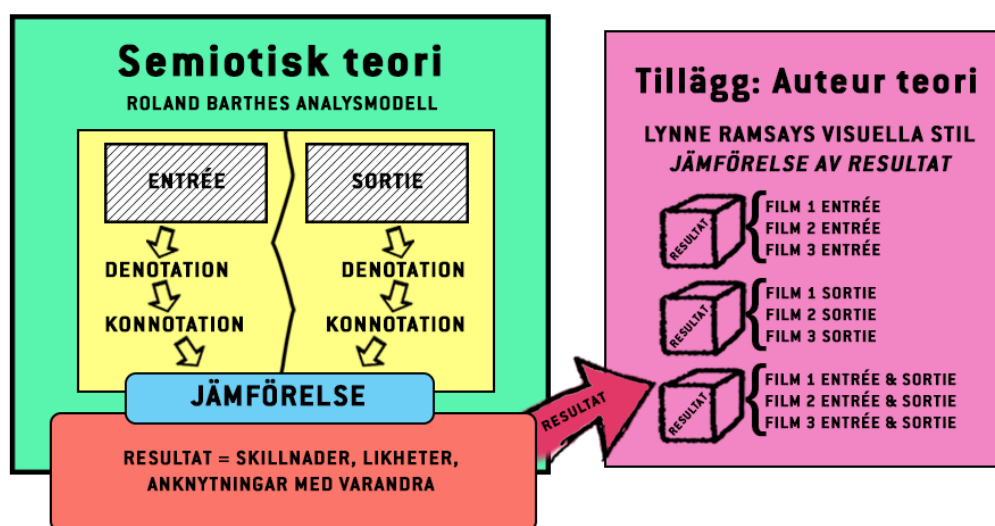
Semiotisk teori

ROLAND BARTHES ANALYSMODELL

ENTRÉE

DENOTATION

KONNOTATION

SORTIE

DENOTATION

KONNOTATION

JÄMFÖRELSE

RESULTAT = SKILLNADER, LIKHETER, ANKNYTNINGAR MED VARANDRA

RESULTAT

Tillägg: Auteur teori

LYNNE RAMSAYS VISUELLA STIL

JÄMFÖRELSE AV RESULTAT

RESULTAT

FILM 1 ENTRÉE
FILM 2 ENTRÉE
FILM 3 ENTRÉE

RESULTAT

FILM 1 SORTIE
FILM 2 SORTIE
FILM 3 SORTIE

RESULTAT

FILM 1 ENTRÉE & SORTIE
FILM 2 ENTRÉE & SORTIE
FILM 3 ENTRÉE & SORTIE